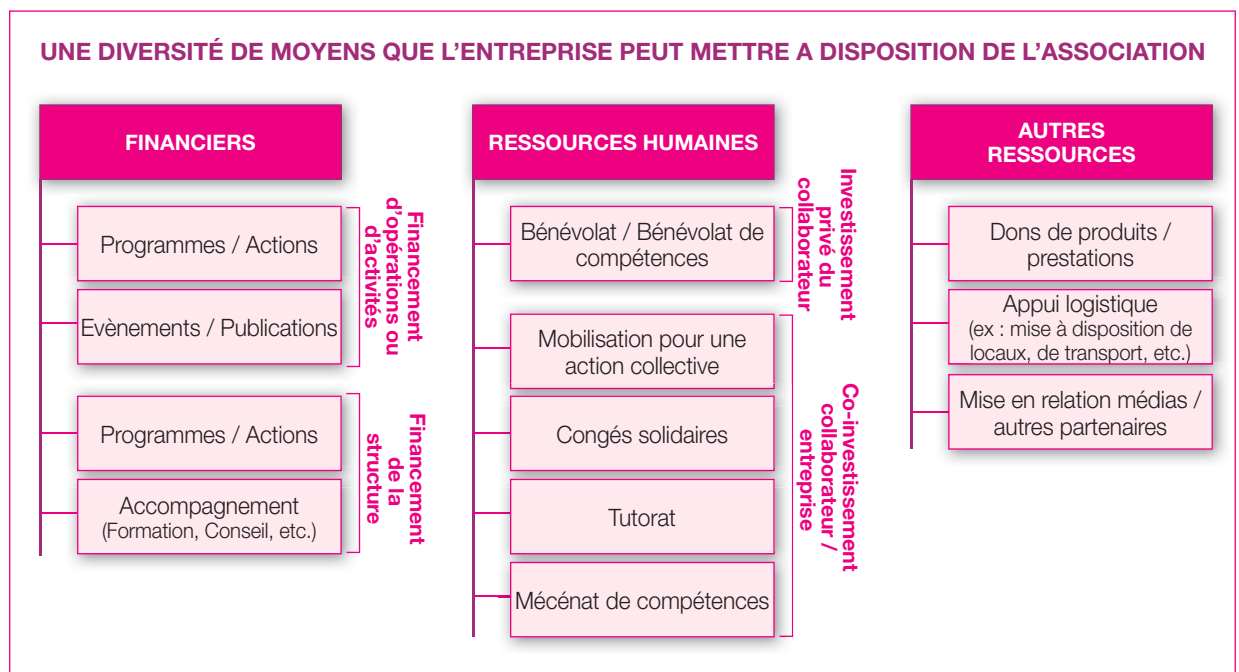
UNE DIVERSITÉ DE MOYENS QUE L'ENTREPRISE PEUT METTRE A DISPOSITION DE L'ASSOCIATION

FINANCIERS

Programmes / Actions

Evènements / Publications

Financement d'opérations ou d'activités

Programmes / Actions

Accompagnement (Formation, Conseil, etc.)

Financement de la structure

RESSOURCES HUMAINES

Bénévolat / Bénévolat de compétences

Investissement privé du collaborateur

Mobilisation pour une action collective

Congés solidaires

Tutorat

Mécénat de compétences

Co-investissement collaborateur / entreprise

AUTRES RESSOURCES

Dons de produits / prestations

Appui logistique (ex : mise à disposition de locaux, de transport, etc.)

Mise en relation médias / autres partenaires